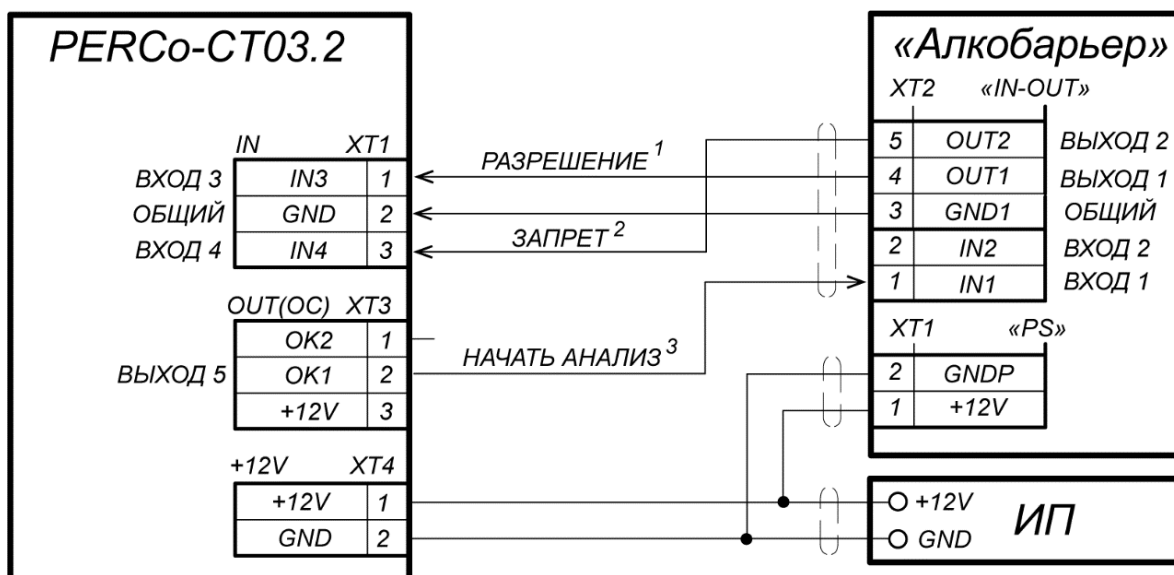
PERCo-CT03.2

IN XT1

| | | |
|---|---|---|
| ВХОД 3 | IN3 | 1 |
| ОБЩИЙ | GND | 2 |
| ВХОД 4 | IN4 | 3 |

OUT(OC) XT3

| | | |
|---|---|---|
| | OK2 | 1 |
| ВЫХОД 5 | OK1 | 2 |
| | +12V | 3 |

+12V XT4

| | |
|---|---|
| +12V | 1 |
| GND | 2 |

РАЗРЕШЕНИЕ $^1$

ЗАПРЕТ $^2$

НАЧАТЬ АНАЛИЗ $^3$

«Алкобарьер»

XT2 «IN-OUT»

| | | |
|---|---|---|
| 5 | OUT2 | ВЫХОД 2 |
| 4 | OUT1 | ВЫХОД 1 |
| 3 | GND1 | ОБЩИЙ |
| 2 | IN2 | ВХОД 2 |
| 1 | IN1 | ВХОД 1 |

XT1 «PS»

| | |
|---|---|
| 2 | GNDP |
| 1 | +12V |

+12V
GND
ИП